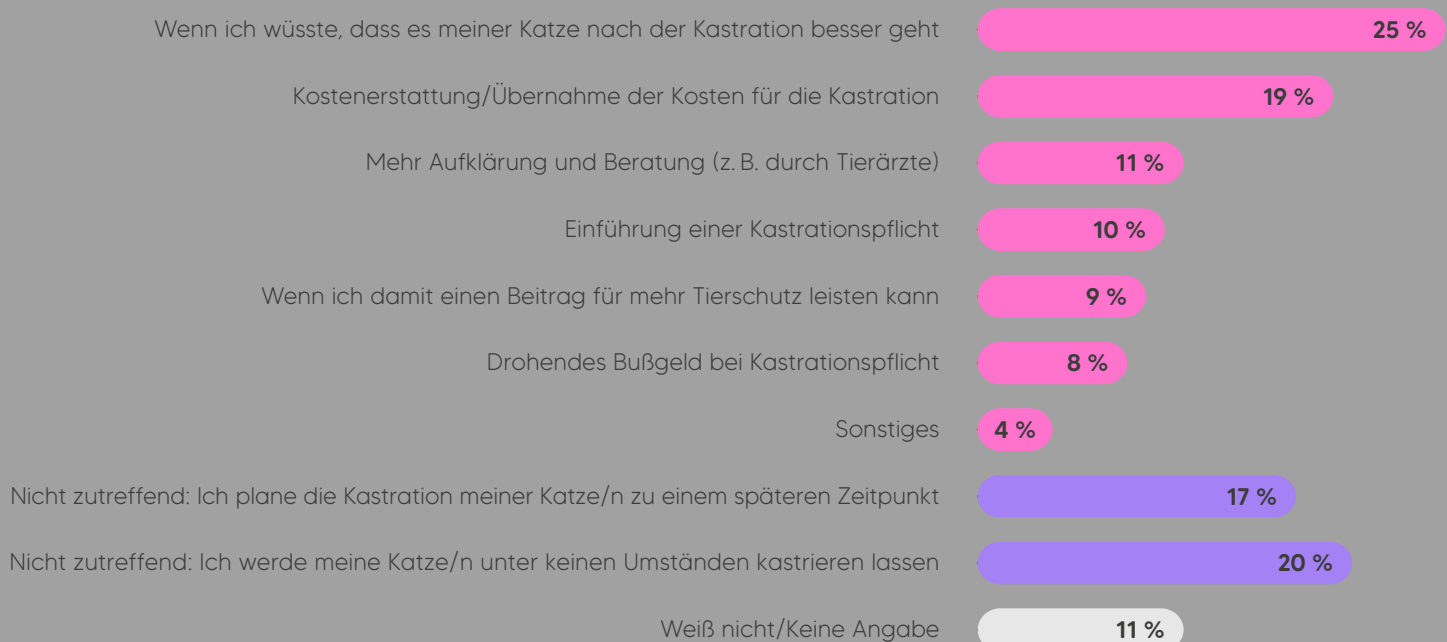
| | |
|---|---|
| Wenn ich wüsste, dass es meiner Katze nach der Kastration besser geht | 25 % |
| Kostenerstattung/Übernahme der Kosten für die Kastration | 19 % |
| Mehr Aufklärung und Beratung (z. B. durch Tierärzte) | 11 % |
| Einführung einer Kastrationspflicht | 10 % |
| Wenn ich damit einen Beitrag für mehr Tierschutz leisten kann | 9 % |
| Drohendes Bußgeld bei Kastrationspflicht | 8 % |
| Sonstiges | 4 % |
| Nicht zutreffend: Ich plane die Kastration meiner Katze/n zu einem späteren Zeitpunkt | 17 % |
| Nicht zutreffend: Ich werde meine Katze/n unter keinen Umständen kastrieren lassen | 20 % |
| Weiß nicht/Keine Angabe | 11 % |